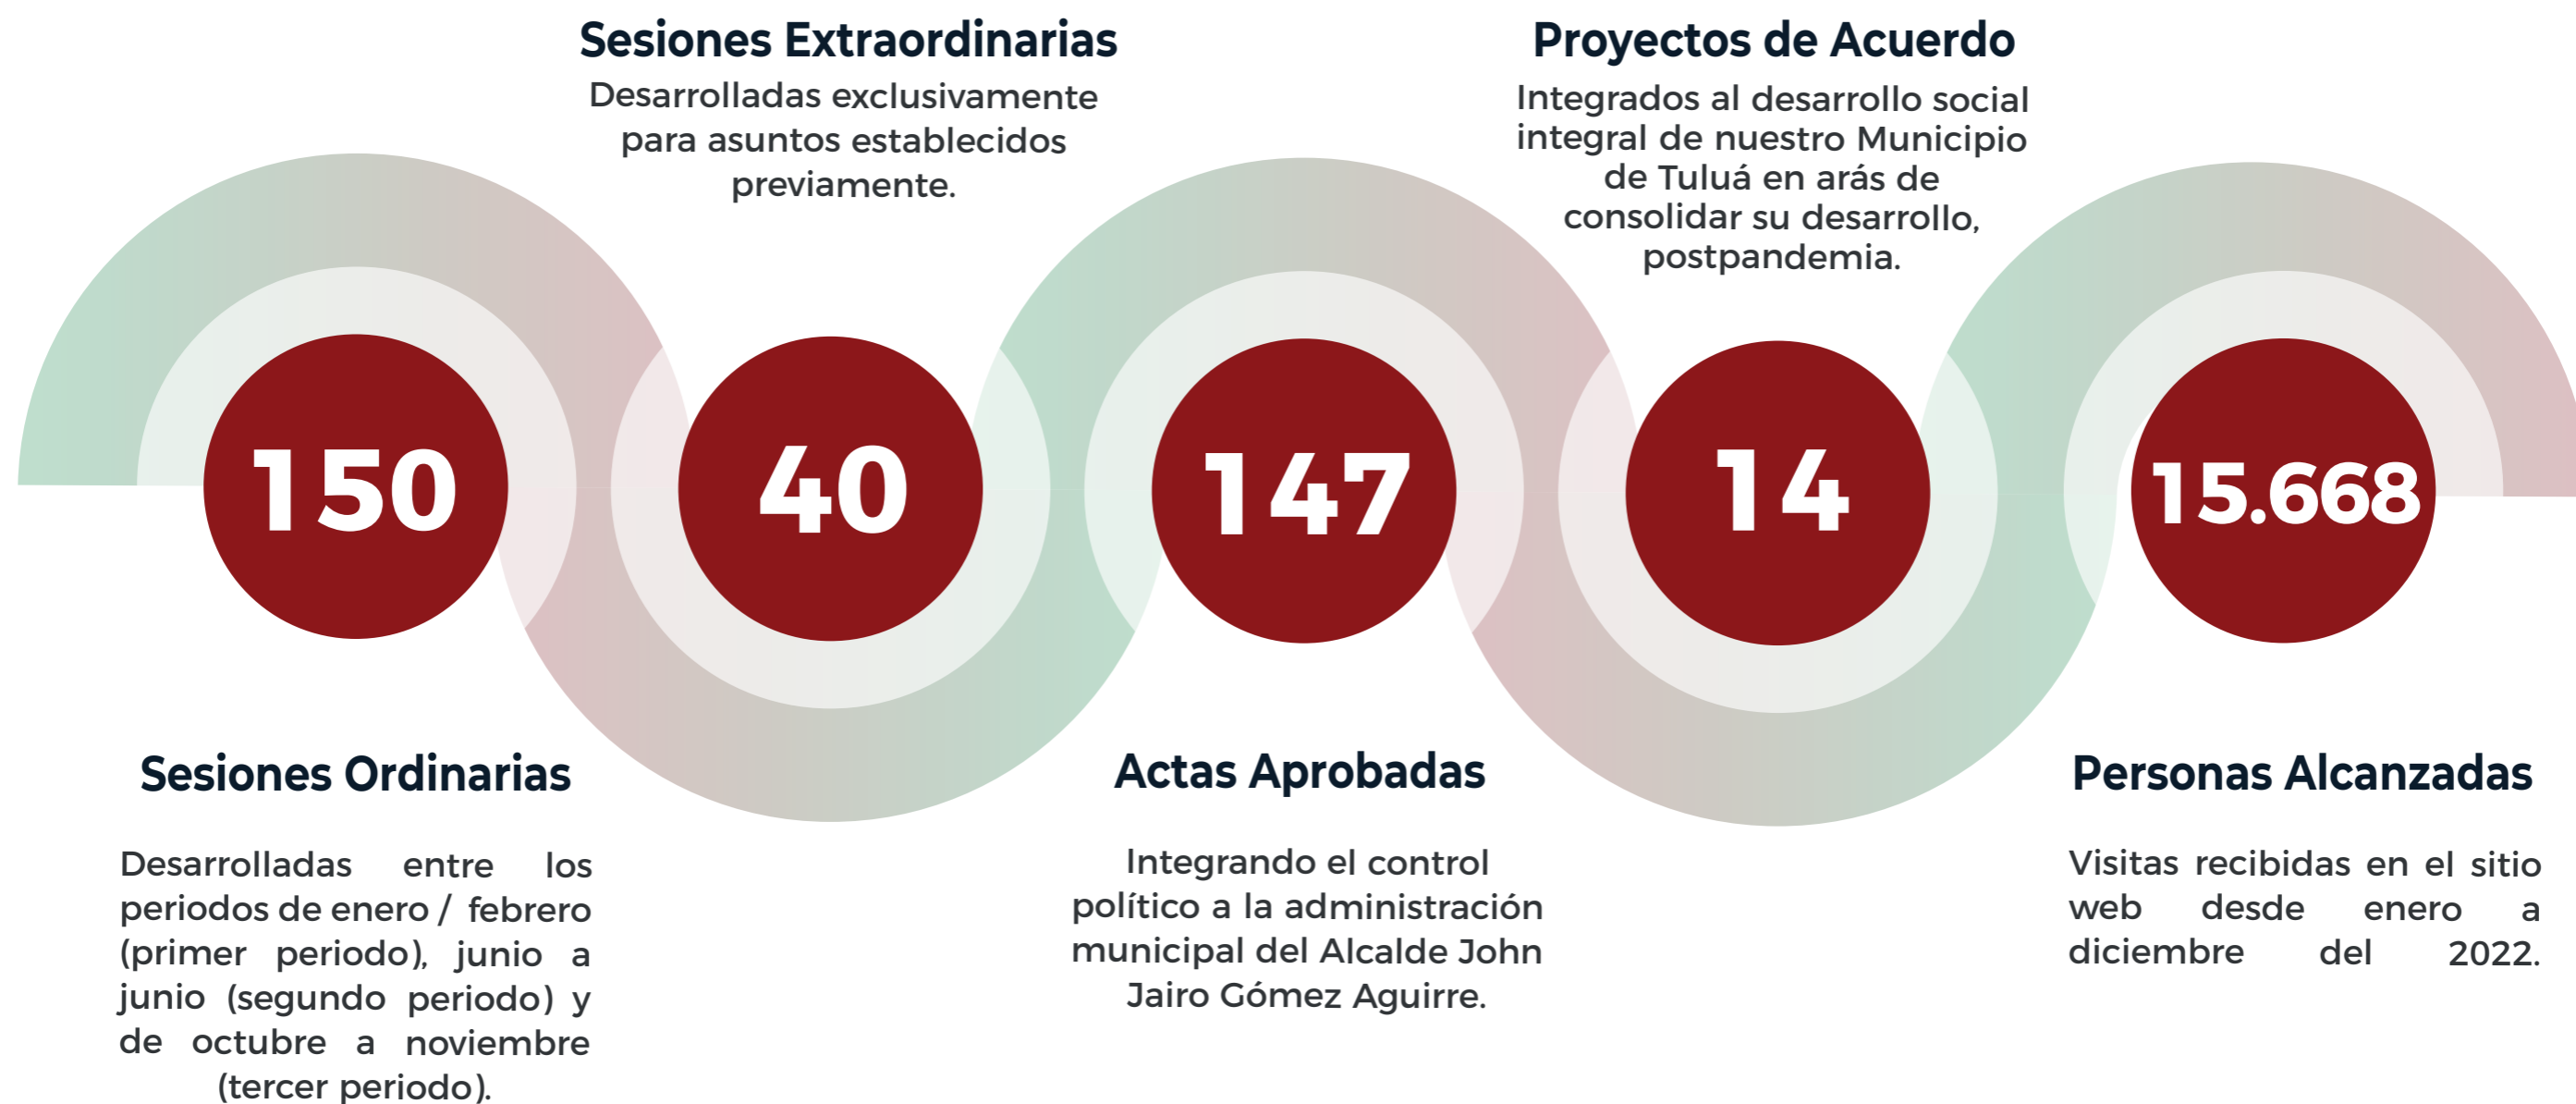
Sesiones Extraordinarias

Desarrolladas exclusivamente para asuntos establecidos previamente.

Proyectos de Acuerdo

Integrados al desarrollo social integral de nuestro Municipio de Tuluá en arás de consolidar su desarrollo, postpandemia.

150

40

147

14

15.668

Sesiones Ordinarias

Desarrolladas entre los periodos de enero / febrero (primer periodo), junio a junio (segundo periodo) y de octubre a noviembre (tercer periodo).

Actas Aprobadas

Integrando el control político a la administración municipal del Alcalde John Jairo Gómez Aguirre.

Personas Alcanzadas

Visitas recibidas en el sitio web desde enero a diciembre del 2022.